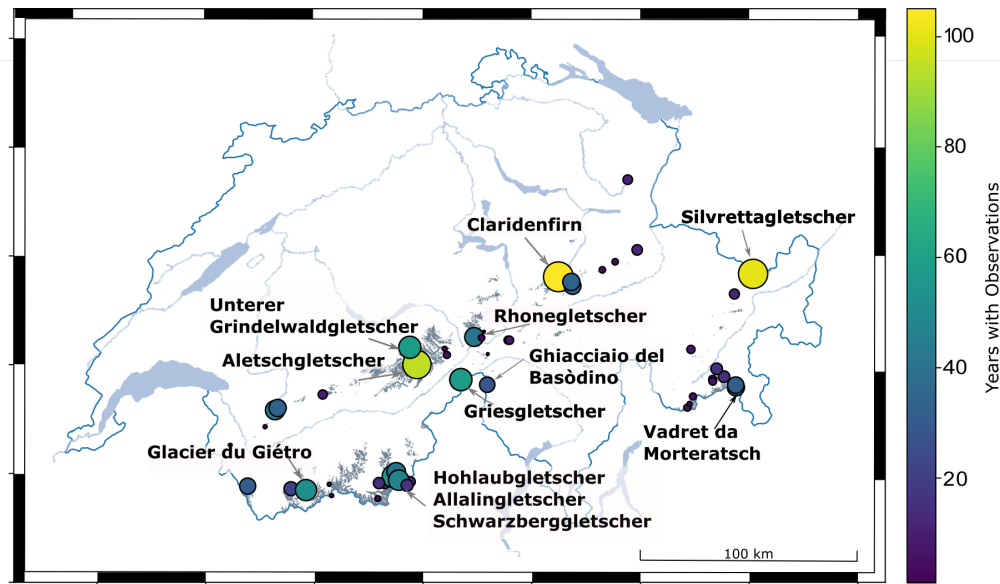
Claridenfirn

Silvrettagletscher

Unterer Grindelwaldgletscher

Rhonegletscher

Aletschgletscher

Ghiacciaio del Basòdino

Griesgletscher

Vadret da Morteratsch

Glacier du Giétro

Hohlaubgletscher
Allalingletscher
Schwarzberggletscher

100 km

100
80
60
40
20

Years with Observations